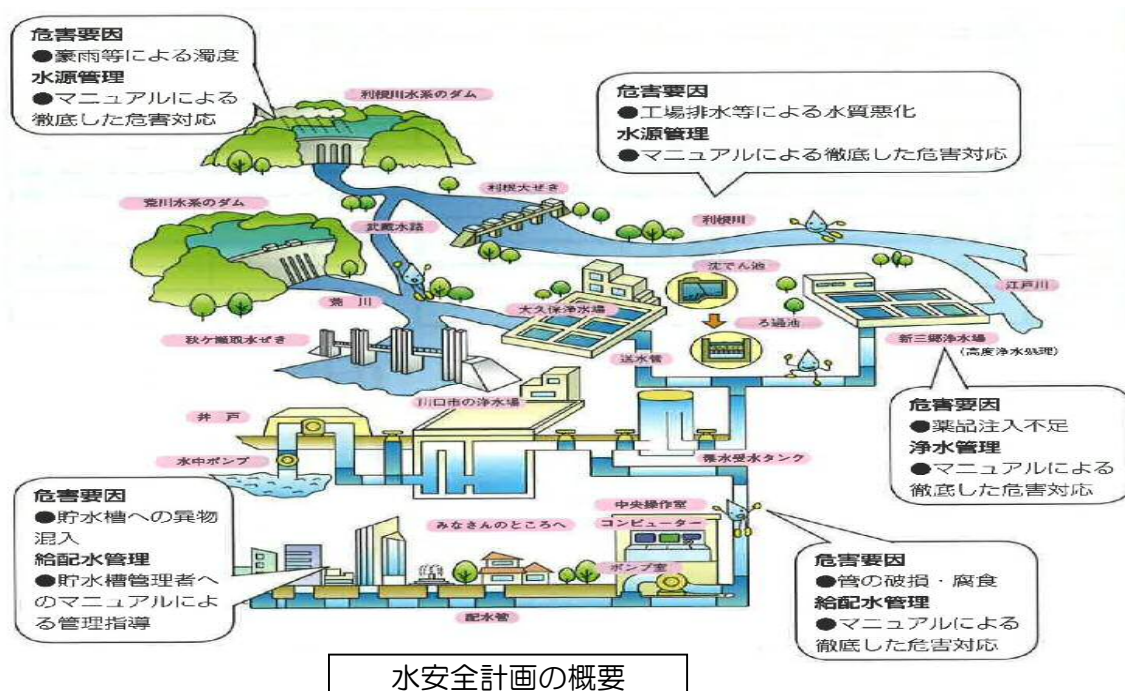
危害要因
●豪雨等による濁度
水源管理
●マニュアルによる徹底した危害対応

利根川水系のダム

危害要因
●工場排水等による水質悪化
水源管理
●マニュアルによる徹底した危害対応

利根大ぜき

荒川水系のダム

武蔵水路

利根川

江戸川

沈でん池

大久保浄水場

荒川

ろ過池

秋ケ瀬取水ぜき

送水管

新三郷浄水場
（高度浄水処理）

川口市の浄水場

危害要因
●薬品注入不足
浄水管理
●マニュアルによる徹底した危害対応

井戸

水中ポンプ

受水タンク

危害要因
●貯水槽への異物混入
給配水管理
●貯水槽管理者へのマニュアルによる管理指導

中央操作室

みなさんのところへ

コンピューター

ポンプ室

危害要因
●管の破損・腐食
給配水管理
●マニュアルによる徹底した危害対応

配水管

水安全計画の概要